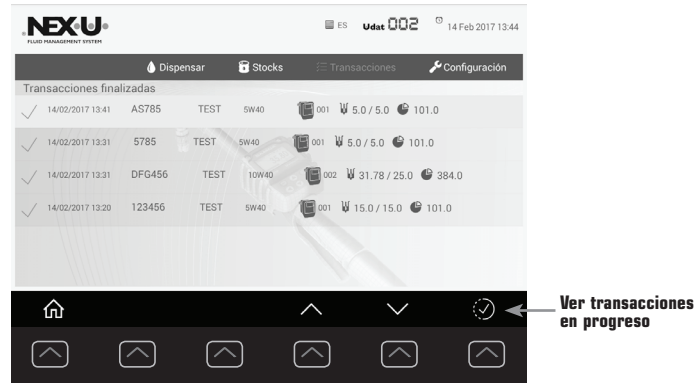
NEX·U
FLUID MANAGEMENT SYSTEM

ES Udat 002 14 Feb 2017 13:44

Dispensar Stocks Transacciones Configuración

Transacciones finalizadas

| | | | | | | | |
|---|---|---|---|---|---|---|---|
| 14/02/2017 13:41 | AS785 | TEST | 5W40 | 001 | 5.0 / 5.0 | 101.0 |
| 14/02/2017 13:31 | 5785 | TEST | 5W40 | 001 | 5.0 / 5.0 | 101.0 |
| 14/02/2017 13:31 | DFG456 | TEST | 10W40 | 002 | 31.78 / 25.0 | 384.0 |
| 14/02/2017 13:20 | 123456 | TEST | 5W40 | 001 | 15.0 / 15.0 | 101.0 |

Ver transacciones en progreso